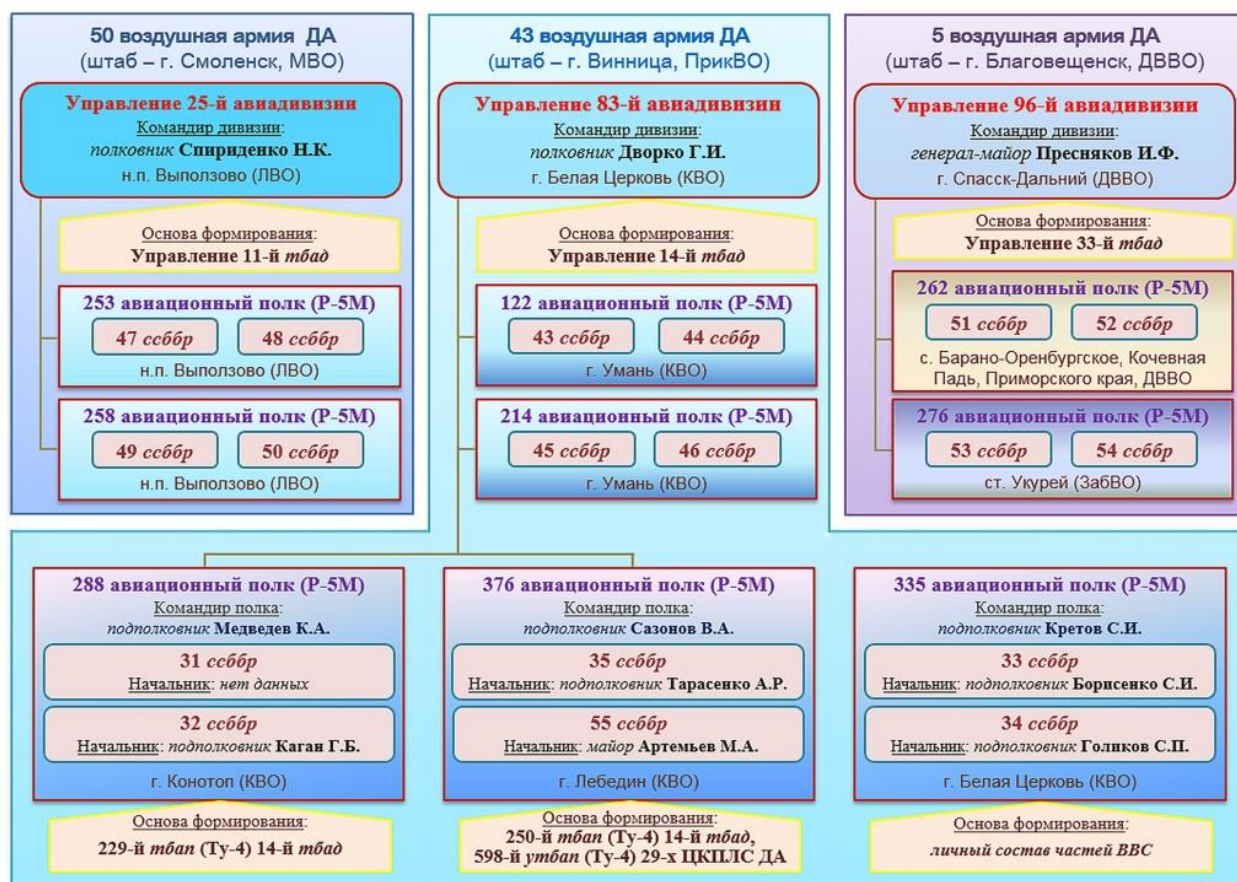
50 воздушная армия ДА
(штаб – г. Смоленск, МВО)

Управление 25-й авиадивизии
Командир дивизии:
полковник Спириденко Н.К.
н.п. Выползово (ЛВО)

Основа формирования:
Управление 11-й тбад

253 авиационный полк (Р-5М)
47 ссббр
48 ссббр
н.п. Выползово (ЛВО)

258 авиационный полк (Р-5М)
49 ссббр
50 ссббр
н.п. Выползово (ЛВО)

43 воздушная армия ДА
(штаб – г. Винница, ПрикВО)

Управление 83-й авиадивизии
Командир дивизии:
полковник Дворко Г.И.
г. Белая Церковь (КВО)

Основа формирования:
Управление 14-й тбад

122 авиационный полк (Р-5М)
43 ссббр
44 ссббр
г. Умань (КВО)

214 авиационный полк (Р-5М)
45 ссббр
46 ссббр
г. Умань (КВО)

5 воздушная армия ДА
(штаб – г. Благовещенск, ДВВО)

Управление 96-й авиадивизии
Командир дивизии:
генерал-майор Пресняков И.Ф.
г. Спасск-Дальний (ДВВО)

Основа формирования:
Управление 33-й тбад

262 авиационный полк (Р-5М)
51 ссббр
52 ссббр
с. Барано-Оренбургское, Кочевная Падь, Приморского края, ДВВО

276 авиационный полк (Р-5М)
53 ссббр
54 ссббр
ст. Укурей (ЗабВО)

288 авиационный полк (Р-5М)
Командир полка:
подполковник Медведев К.А.
31 ссббр
Начальник: нет данных
32 ссббр
Начальник: подполковник Каган Г.Б.
г. Конотоп (КВО)

Основа формирования:
229-й тбап (Ту-4) 14-й тбад

376 авиационный полк (Р-5М)
Командир полка:
подполковник Сазонов В.А.
35 ссббр
Начальник: подполковник Тарасенко А.Р.
55 ссббр
Начальник: майор Артемьев М.А.
г. Лебедин (КВО)

Основа формирования:
250-й тбап (Ту-4) 14-й тбад,
598-й утбап (Ту-4) 29-х ЦКПЛС ДА

335 авиационный полк (Р-5М)
Командир полка:
подполковник Кретов С.И.
33 ссббр
Начальник: подполковник Борисенко С.И.
34 ссббр
Начальник: подполковник Голиков С.П.
г. Белая Церковь (КВО)

Основа формирования:
личный состав частей ВВС